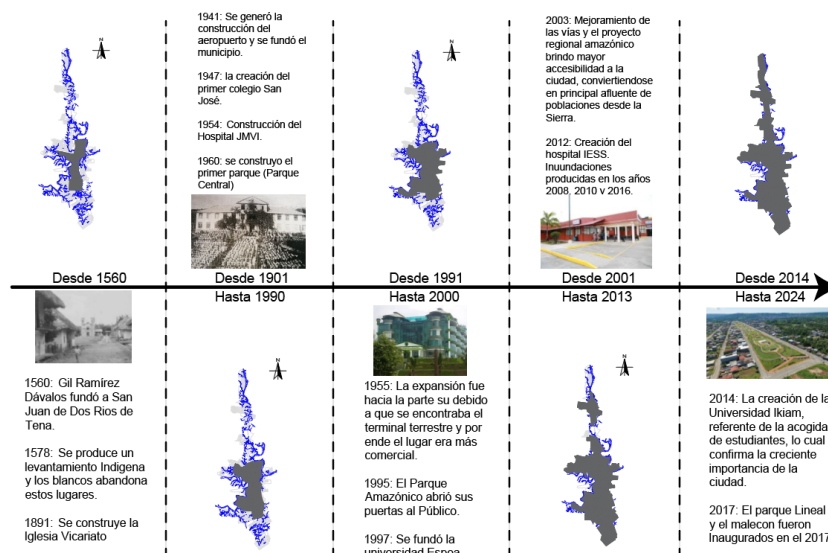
1941: Se generó la construcción del aeropuerto y se fundó el municipio.

1947: la creación del primer colegio San José.

1954: Construcción del Hospital JMVI.

1960: se construyo el primer parque (Parque Central)

2003: Mejoramiento de las vías y el proyecto regional amazónico brindo mayor accesibilidad a la ciudad, conviertiendose en principal afluente de poblaciones desde la Sierra.

2012: Creación del hospital IESS. Inuundaciones producidas en los años 2008, 2010 y 2016.

N

Desde 1560

Desde 1901
Hasta 1990

Desde 1991
Hasta 2000

Desde 2001
Hasta 2013

Desde 2014
Hasta 2024

1560: Gil Ramírez Dávalos fundó a San Juan de Dos Rios de Tena.

1578: Se produce un levantamiento Indigena y los blancos abandona estos lugares.

1891: Se construye la Iglesia Vicariato

1955: La expansión fue hacia la parte su debido a que se encontraba el terminal terrestre y por ende el lugar era más comercial.

1995: El Parque Amazónico abrió sus puertas al Público.

1997: Se fundó la universidad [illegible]

2014: La creación de la Universidad Ikiam, referente de la acogida de estudiantes, lo cual confirma la creciente importancia de la ciudad.

2017: El parque Lineal y el malecon fueron Inaugurados en el 2017